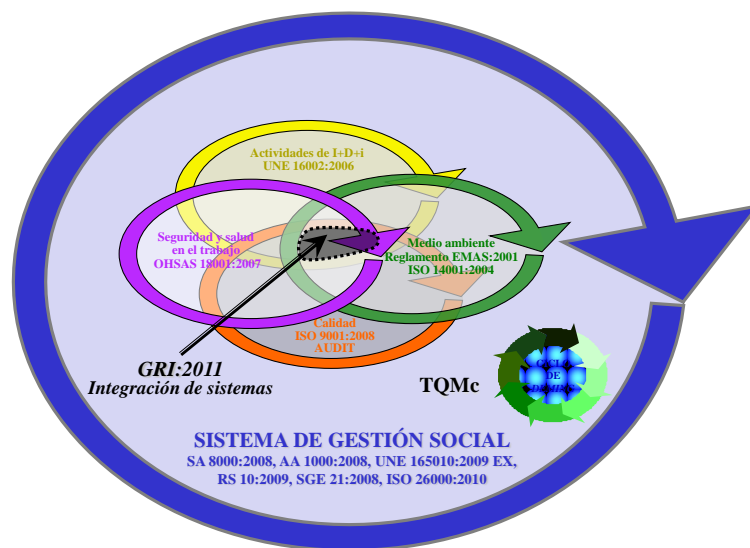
Actividades de I+D+i
UNE 16002:2006

Seguridad y salud en el trabajo
OHSAS 18001:2007

Medio ambiente
Reglamento EMAS:2001
ISO 14001:2004

Calidad
ISO 9001:2008
AUDIT

GRI:2011
Integración de sistemas

TQMc

CICLO DE DEMING

SISTEMA DE GESTIÓN SOCIAL
SA 8000:2008, AA 1000:2008, UNE 165010:2009 EX, RS 10:2009, SGE 21:2008, ISO 26000:2010